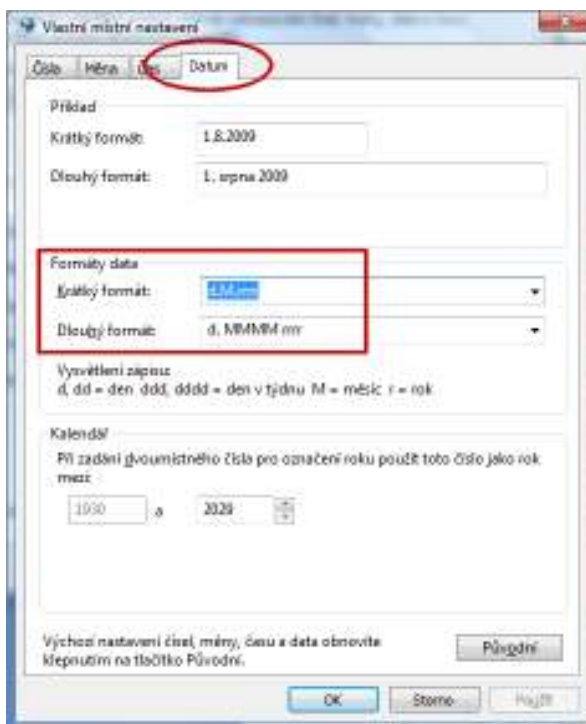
Vlastní místní nastavení

Čísla | Měna | Čas | Datum

Příklad

Krátký formát: 1.8.2009

Dlouhý formát: 1. srpna 2009

Formáty data

Krátký formát: d.M.rrrr

Dlouhý formát: d. MMMM rrrr

Vysvětlení zápisu:
d, dd = den ddd, dddd = den v týdnu M = měsíc r = rok

Kalendář

Při zadání dvoumístného čísla pro označení roku použít toto číslo jako rok mezi:

1930 a 2029

Výchozí nastavení čísel, měny, času a data obnovíte klepnutím na tlačítko Původní.

Původní

OK Storno Použít